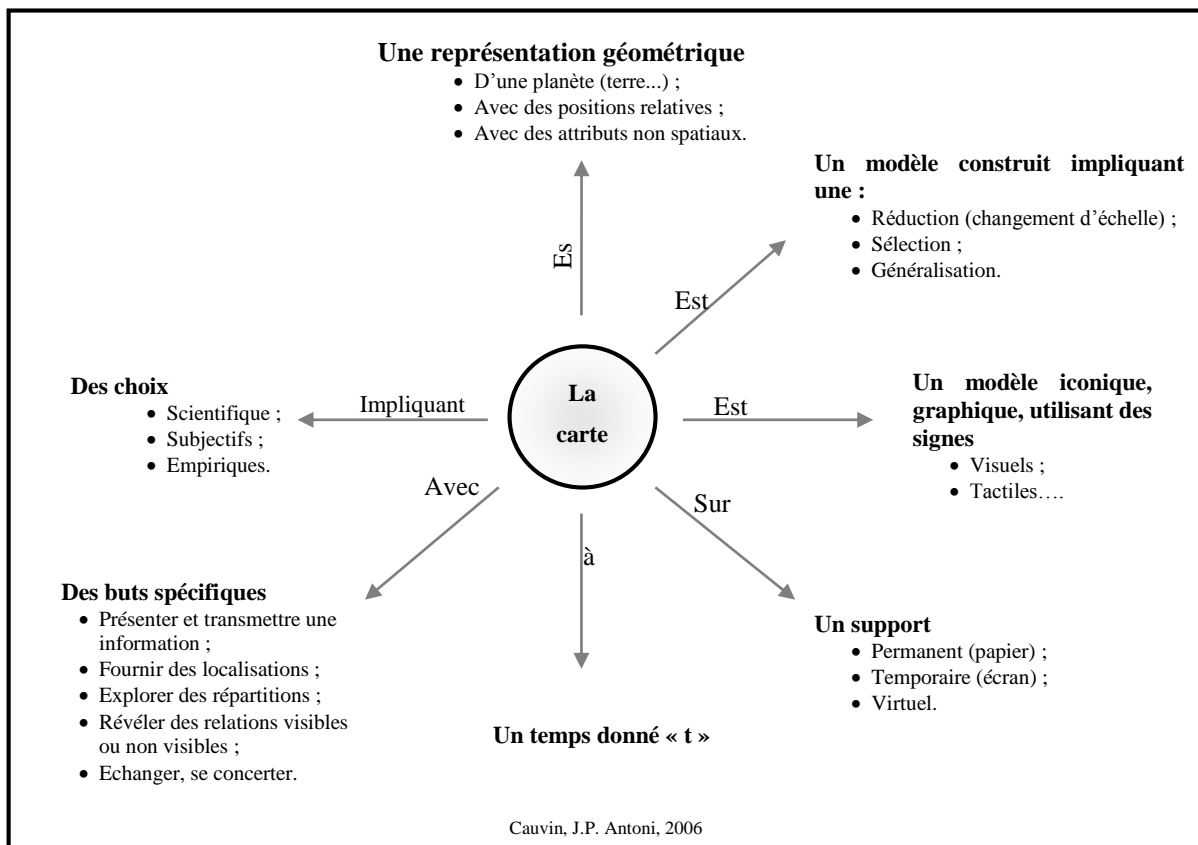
**Une représentation géométrique**
- D'une planète (terre...) ;
- Avec des positions relatives ;
- Avec des attributs non spatiaux.

Es

**Un modèle construit impliquant une :**
- Réduction (changement d'échelle) ;
- Sélection ;
- Généralisation.

Est

**Des choix**
- Scientifique ;
- Subjectifs ;
- Empiriques.

Impliquant

**La carte**

Est

**Un modèle iconique, graphique, utilisant des signes**
- Visuels ;
- Tactiles….

Avec

Sur

à

**Des buts spécifiques**
- Présenter et transmettre une information ;
- Fournir des localisations ;
- Explorer des répartitions ;
- Révéler des relations visibles ou non visibles ;
- Echanger, se concerter.

**Un support**
- Permanent (papier) ;
- Temporaire (écran) ;
- Virtuel.

**Un temps donné « t »**

Cauvin, J.P. Antoni, 2006